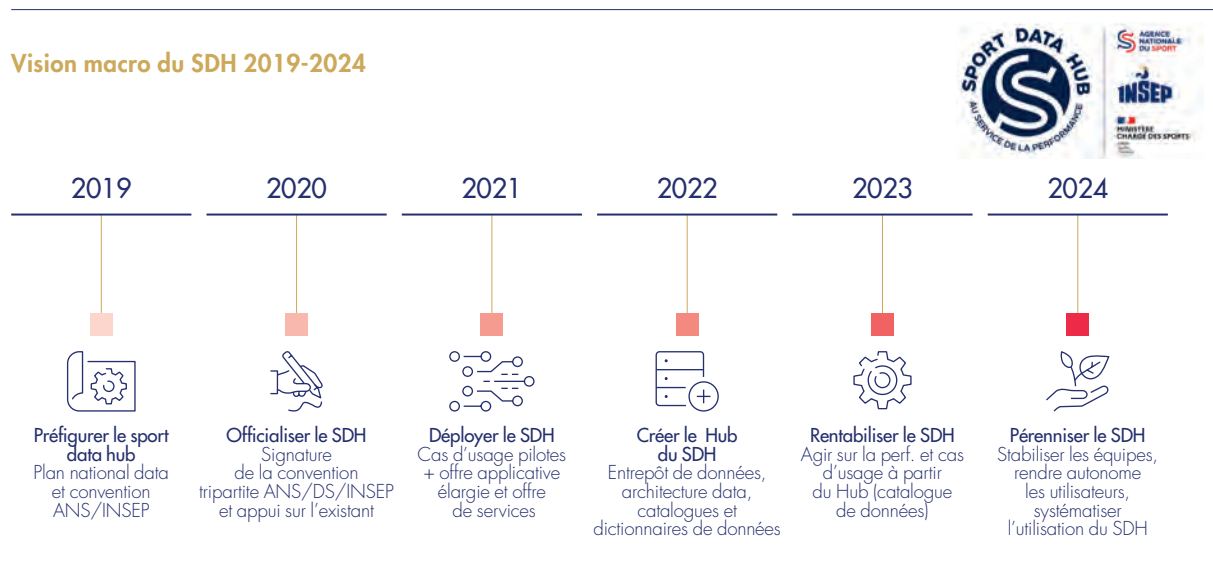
Vision macro du SDH 2019-2024

SPORT DATA HUB
AU SERVICE DE LA PERFORMANCE

AGENCE NATIONALE DU SPORT

INSEP

MINISTÈRE CHARGÉ DES SPORTS

2019

Préfigurer le sport data hub
Plan national data et convention ANS/INSEP

2020

Officialiser le SDH
Signature de la convention tripartite ANS/DS/INSEP et appui sur l'existant

2021

Déployer le SDH
Cas d'usage pilotes + offre applicative élargie et offre de services

2022

Créer le Hub du SDH
Entrepôt de données, architecture data, catalogues et dictionnaires de données

2023

Rentabiliser le SDH
Agir sur la perf. et cas d'usage à partir du Hub (catalogue de données)

2024

Pérenniser le SDH
Stabiliser les équipes, rendre autonome les utilisateurs, systématiser l'utilisation du SDH